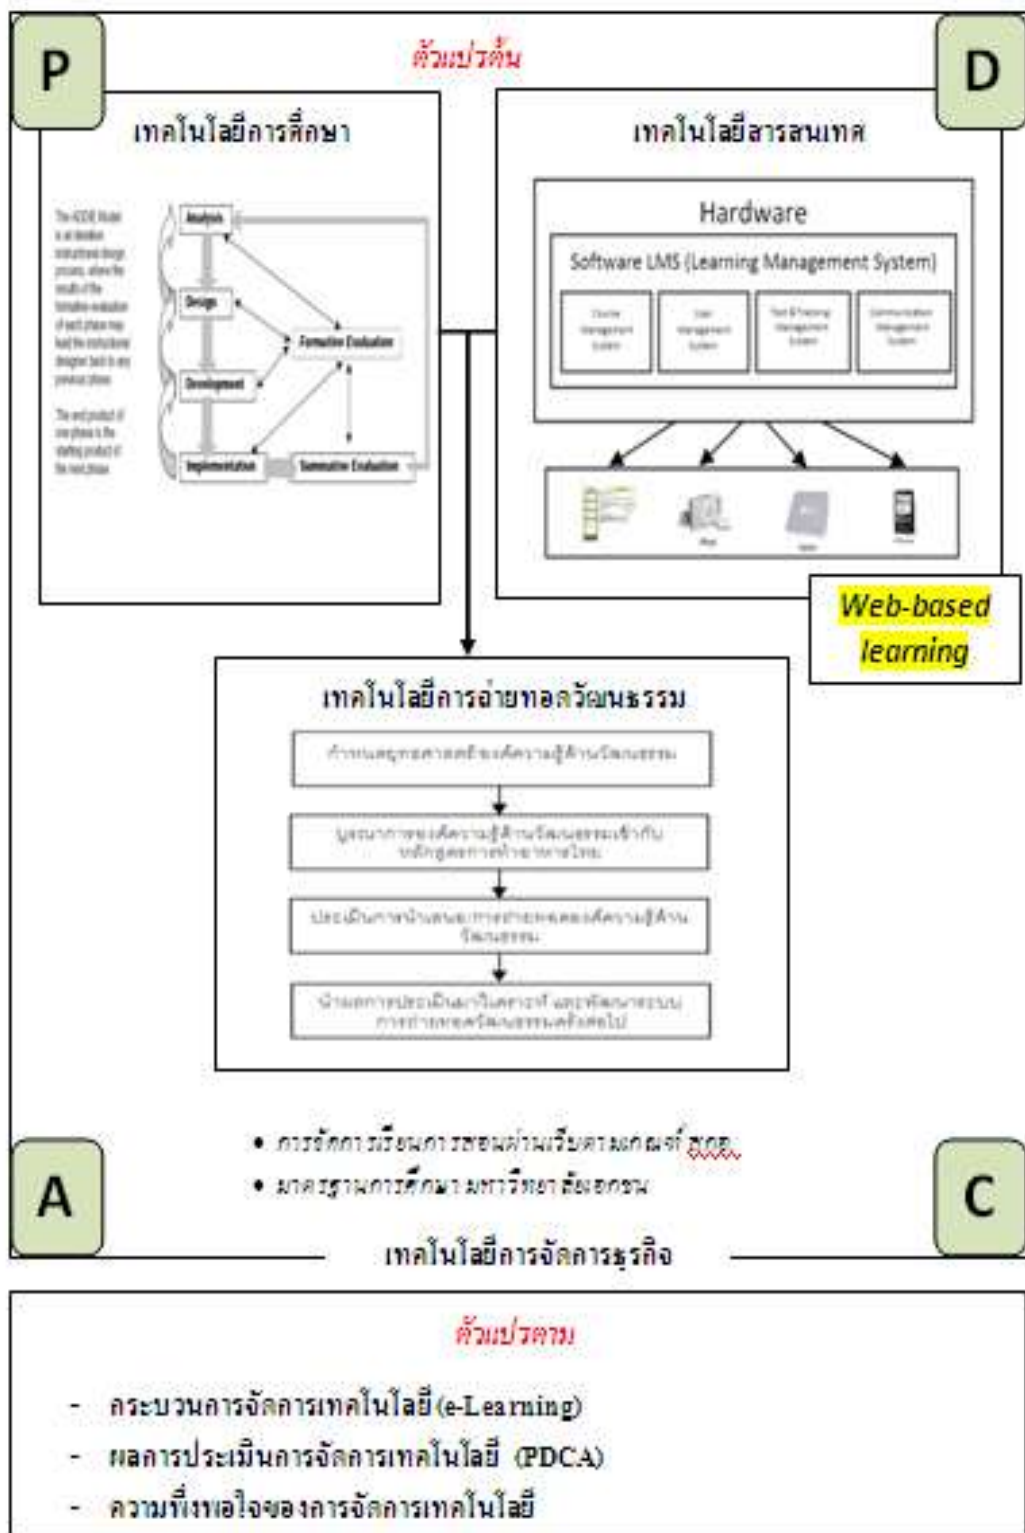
ตัวแปรต้น

P

D

เทคโนโลยีการศึกษา

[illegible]

Analysis

Design

Development

Implementation

Formative Evaluation

Summative Evaluation

เทคโนโลยีสารสนเทศ

Hardware

Software LMS (Learning Management System)

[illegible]

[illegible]

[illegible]

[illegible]

Web-based learning

เทคโนโลยีการถ่ายทอดวัฒนธรรม

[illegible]

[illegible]

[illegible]

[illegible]

• การจัดการเรียนการสอนผ่านเว็บตามเกณฑ์ สกอ.
• มาตรฐานการศึกษา มหาวิทยาลัยเอกชน

A

C

เทคโนโลยีการจัดการธุรกิจ

ตัวแปรตาม

- กระบวนการจัดการเทคโนโลยี (e-Learning)
- ผลการประเมินการจัดการเทคโนโลยี (PDCA)
- ความพึงพอใจของการจัดการเทคโนโลยี